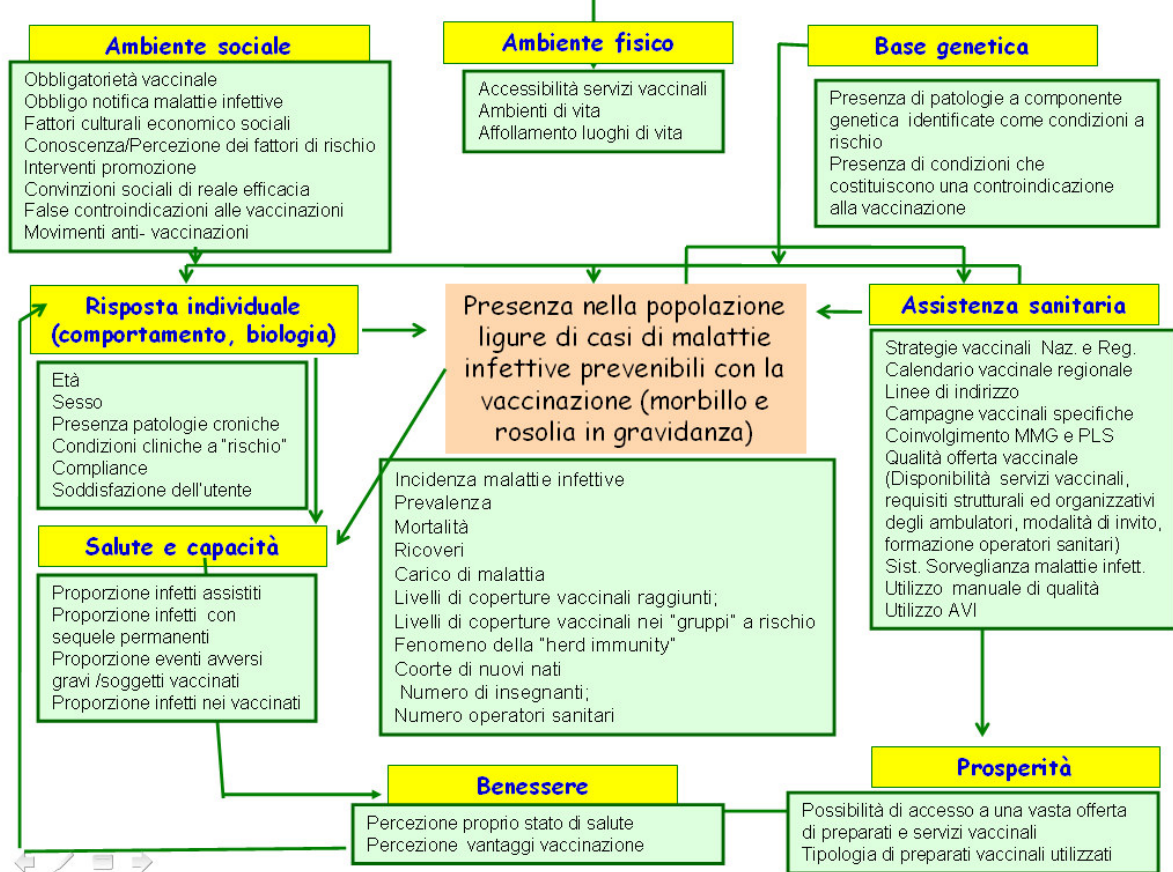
Ambiente sociale

Obbligatorietà vaccinale
Obbligo notifica malattie infettive
Fattori culturali economico sociali
Conoscenza/Percezione dei fattori di rischio
Interventi promozione
Convinzioni sociali di reale efficacia
False controindicazioni alle vaccinazioni
Movimenti anti- vaccinazioni

Ambiente fisico

Accessibilità servizi vaccinali
Ambienti di vita
Affollamento luoghi di vita

Base genetica

Presenza di patologie a componente genetica identificate come condizioni a rischio
Presenza di condizioni che costituiscono una controindicazione alla vaccinazione

Risposta individuale (comportamento, biologia)

Età
Sesso
Presenza patologie croniche
Condizioni cliniche a "rischio"
Compliance
Soddisfazione dell'utente

Presenza nella popolazione ligure di casi di malattie infettive prevenibili con la vaccinazione (morbillo e rosolia in gravidanza)

Incidenza malattie infettive
Prevalenza
Mortalità
Ricoveri
Carico di malattia
Livelli di coperture vaccinali raggiunti;
Livelli di coperture vaccinali nei "gruppi" a rischio
Fenomeno della "herd immunity"
Coorte di nuovi nati
Numero di insegnanti;
Numero operatori sanitari

Assistenza sanitaria

Strategie vaccinali Naz. e Reg.
Calendario vaccinale regionale
Linee di indirizzo
Campagne vaccinali specifiche
Coinvolgimento MMG e PLS
Qualità offerta vaccinale (Disponibilità servizi vaccinali, requisiti strutturali ed organizzativi degli ambulatori, modalità di invito, formazione operatori sanitari)
Sist. Sorveglianza malattie infett.
Utilizzo manuale di qualità
Utilizzo AVI

Salute e capacità

Proporzione infetti assistiti
Proporzione infetti con sequele permanenti
Proporzione eventi avversi gravi /soggetti vaccinati
Proporzione infetti nei vaccinati

Benessere

Percezione proprio stato di salute
Percezione vantaggi vaccinazione

Prosperità

Possibilità di accesso a una vasta offerta di preparati e servizi vaccinali
Tipologia di preparati vaccinali utilizzati